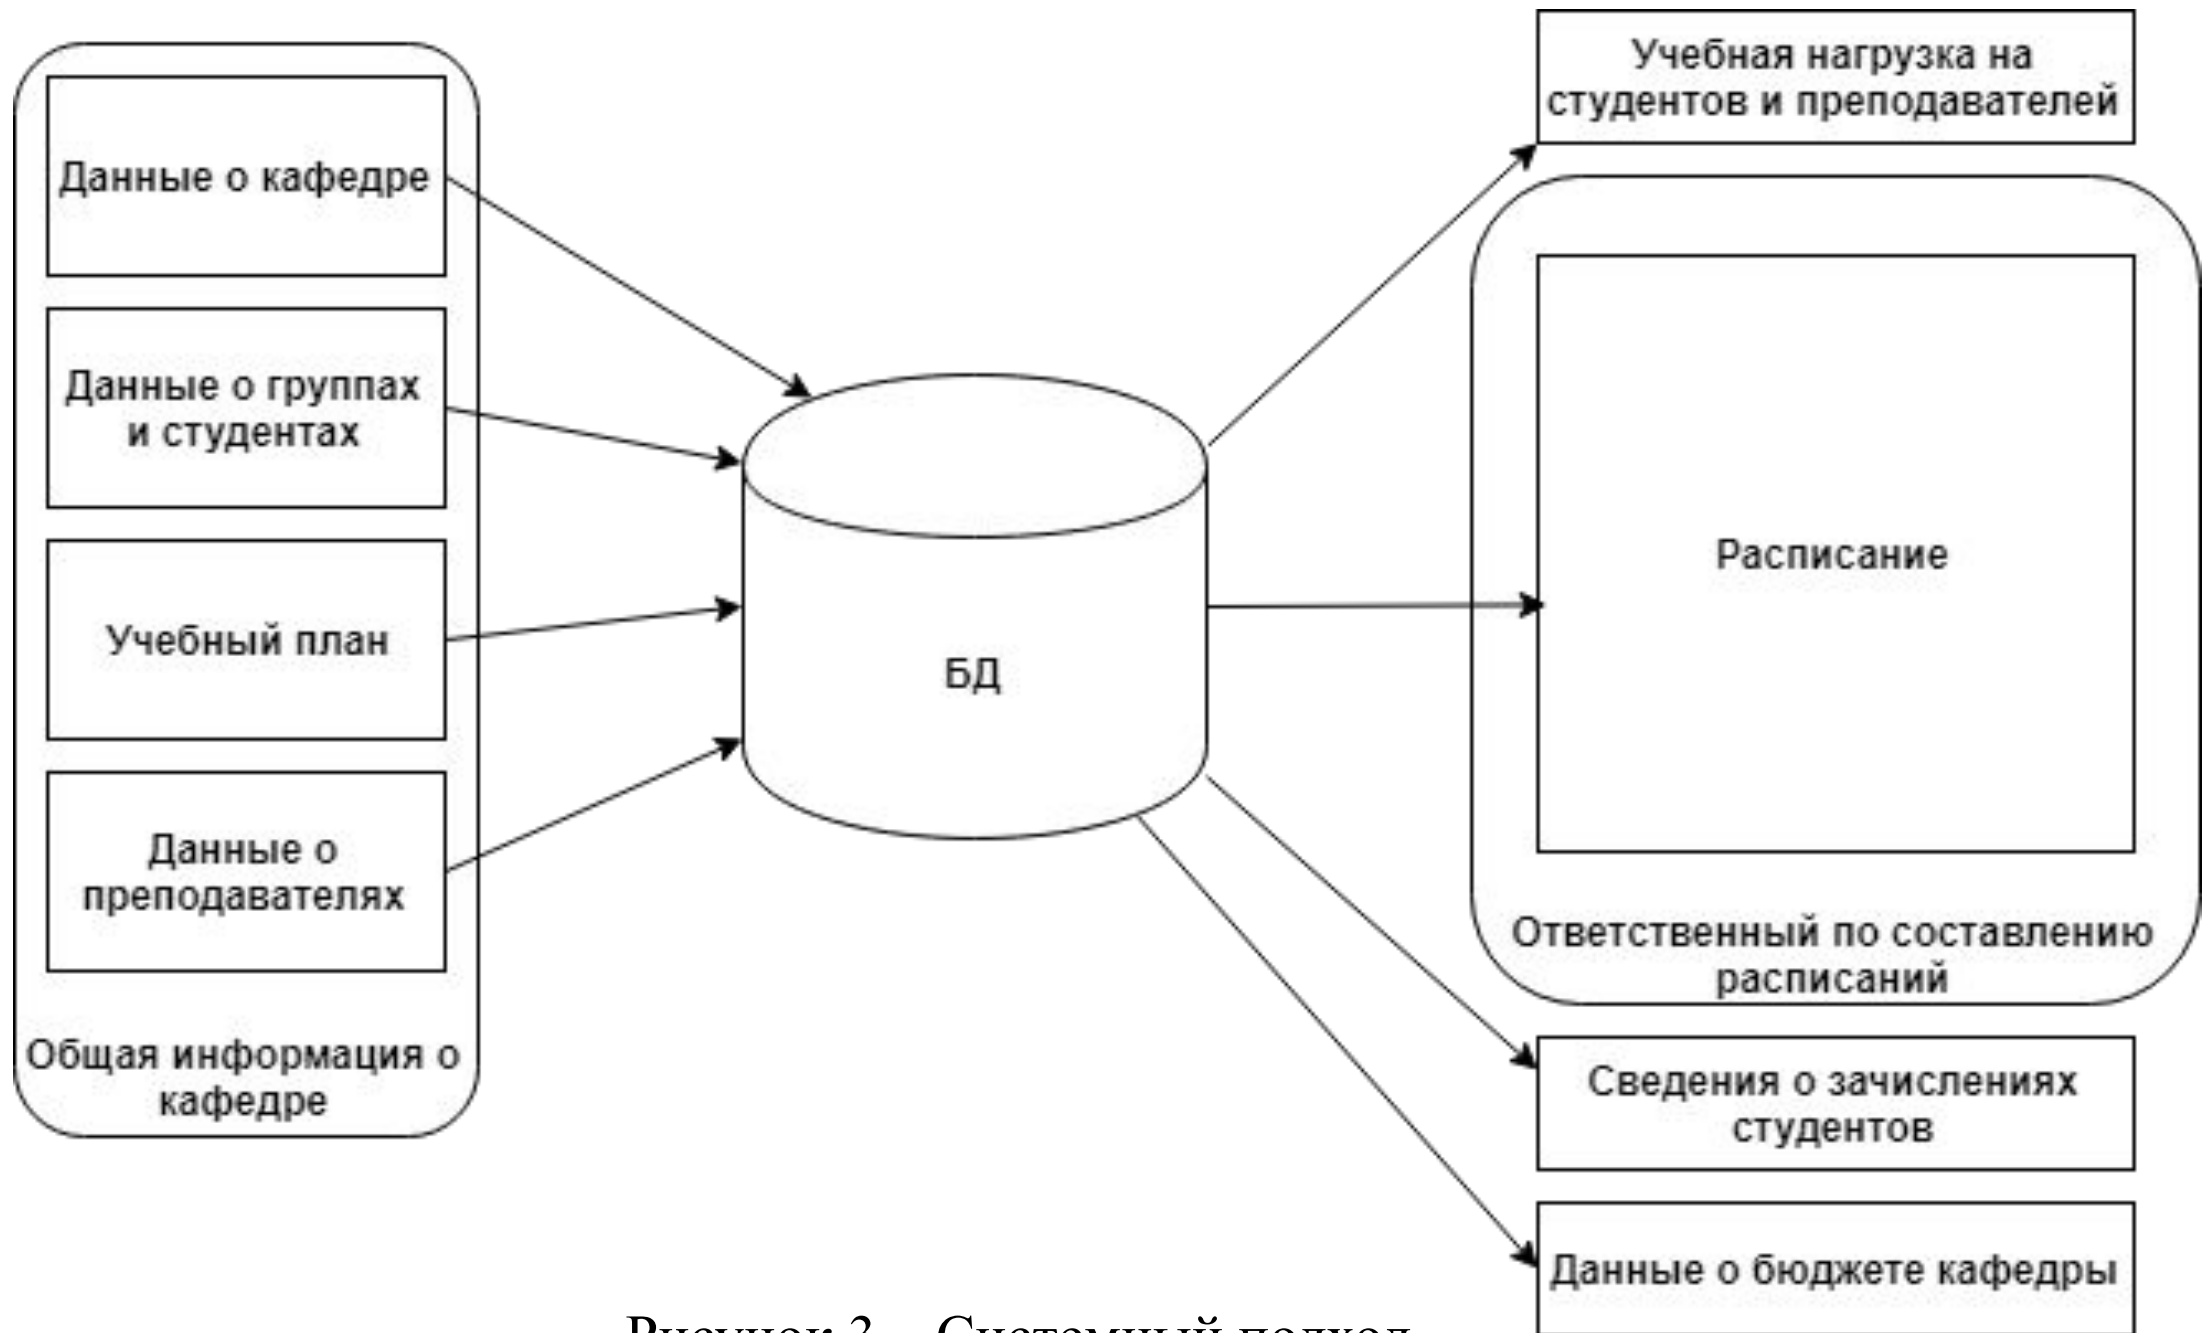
Данные о кафедре

Данные о группах и студентах

Учебный план

Данные о преподавателях

Общая информация о кафедре

БД

Учебная нагрузка на студентов и преподавателей

Расписание

Ответственный по составлению расписаний

Сведения о зачислениях студентов

Данные о бюджете кафедры

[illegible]